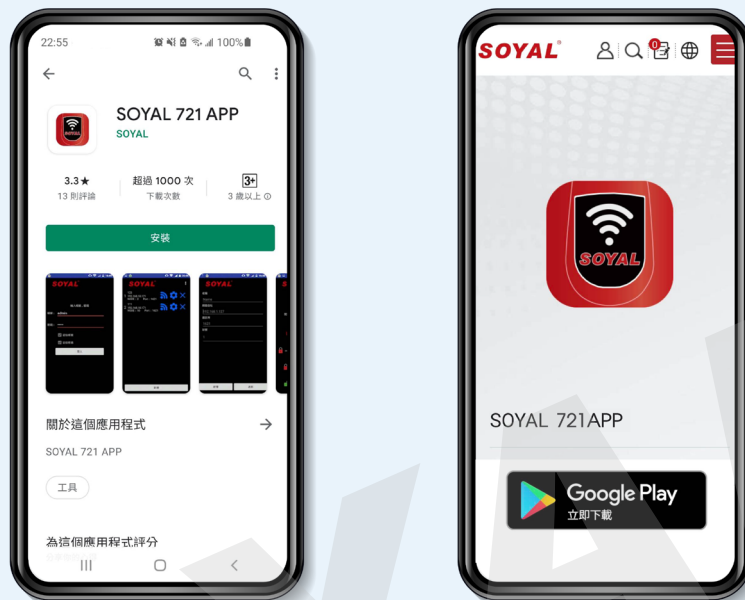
22:55

100%

SOYAL 721 APP

SOYAL

3.3★
13 則評論

超過 1000 次
下載次數

3+
3 歲以上

安裝

SOYAL

SOYAL

SOYAL

關於這個應用程式

SOYAL 721 APP

工具

為這個應用程式評分

SOYAL®

0

SOYAL

SOYAL 721APP

Google Play
立即下載